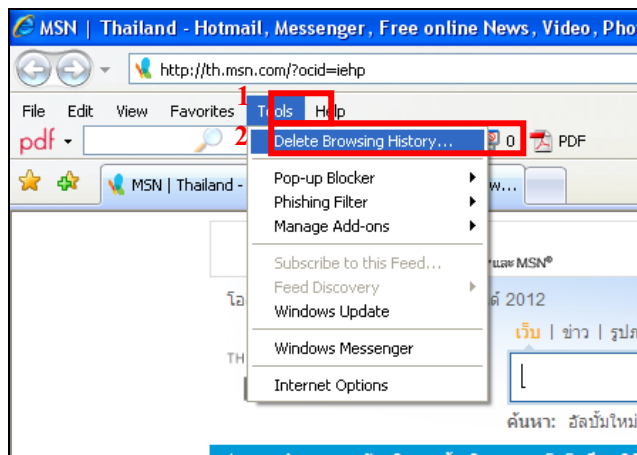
MSN | Thailand - Hotmail, Messenger, Free online News, Video, Pho

http://th.msn.com/?ocid=iehp

File Edit View Favorites Tools Help

1

2

pdf

Delete Browsing History...

0

PDF

MSN | Thailand -

w...

Pop-up Blocker

Phishing Filter

Manage Add-ons

Subscribe to this Feed...

Feed Discovery

Windows Update

Windows Messenger

Internet Options

และ MSN®

โอ

ด์ 2012

เว็บ | ข่าว | รูป

TH

ค้นหา: อัลบั้มใหม่